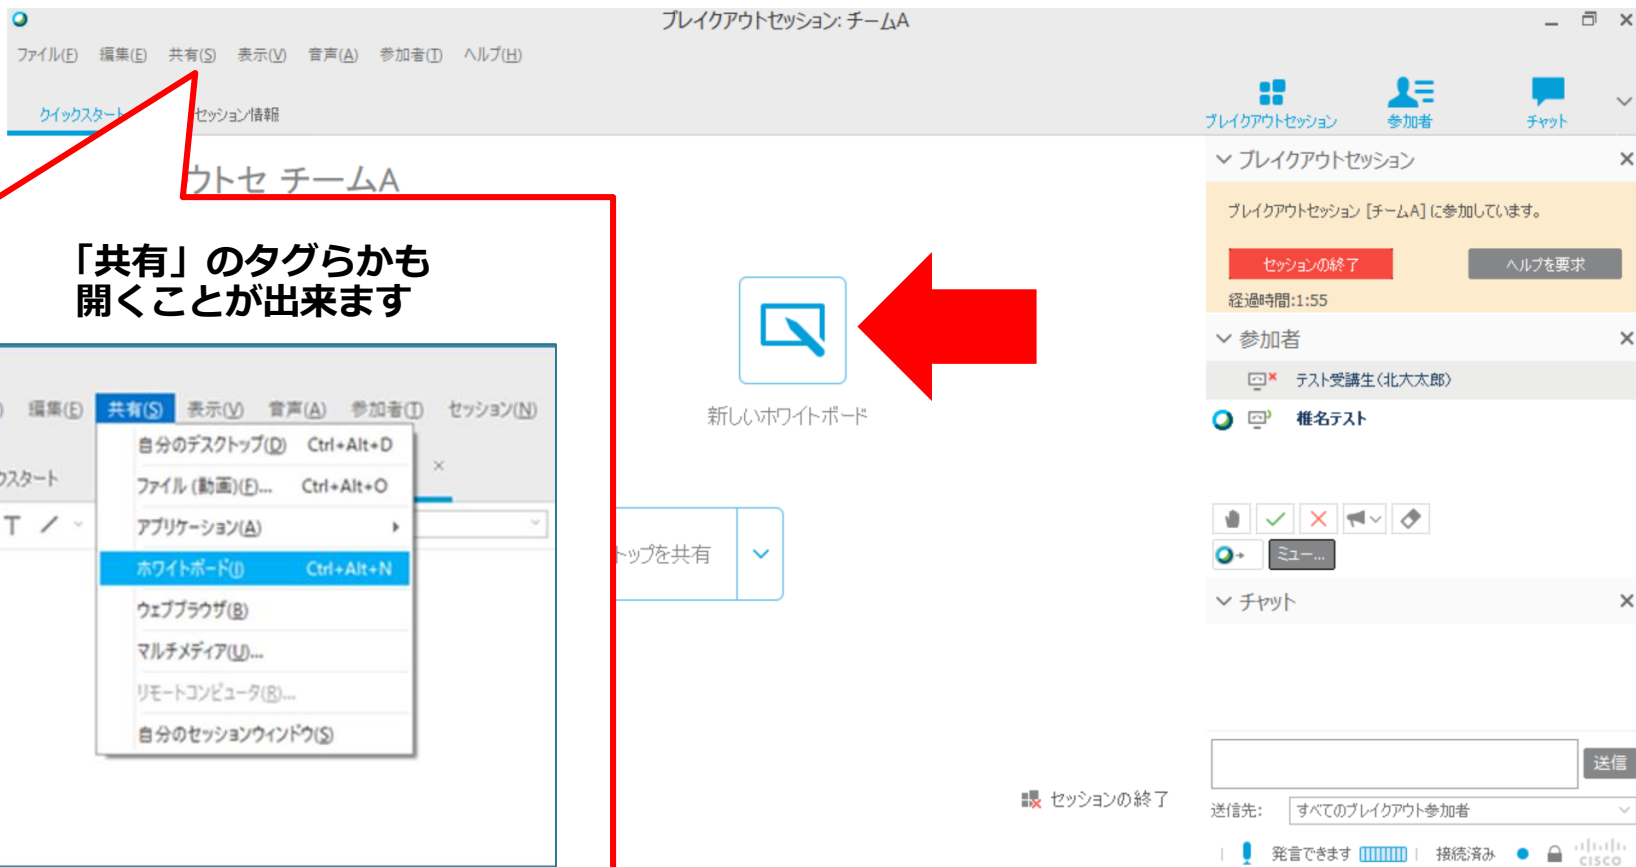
ブレイクアウトセッション: チームA

ファイル(F) 編集(E) 共有(S) 表示(V) 音声(A) 参加者(T) ヘルプ(H)

クイックスタート セッション情報

ブレイクアウトセッション 参加者 チャット

ウトセ チームA

「共有」のタグらかも開くことが出来ます

編集(E) 共有(S) 表示(V) 音声(A) 参加者(T) セッション(N)

クスタート

自分のデスクトップ(D) Ctrl+Alt+D
ファイル (動画)(F)... Ctrl+Alt+O
アプリケーション(A)
ホワイトボード(I) Ctrl+Alt+N
ウェブブラウザ(B)
マルチメディア(U)...
リモートコンピュータ(R)...
自分のセッションウィンドウ(S)

新しいホワイトボード

トップを共有

セッションの終了

ブレイクアウトセッション

ブレイクアウトセッション [チームA] に参加しています。

セッションの終了 ヘルプを要求

経過時間:1:55

参加者

テスト受講生(北大太郎)

椎名テスト

ミュ...

チャット

送信

送信先: すべてのブレイクアウト参加者

発言できます 接続済み